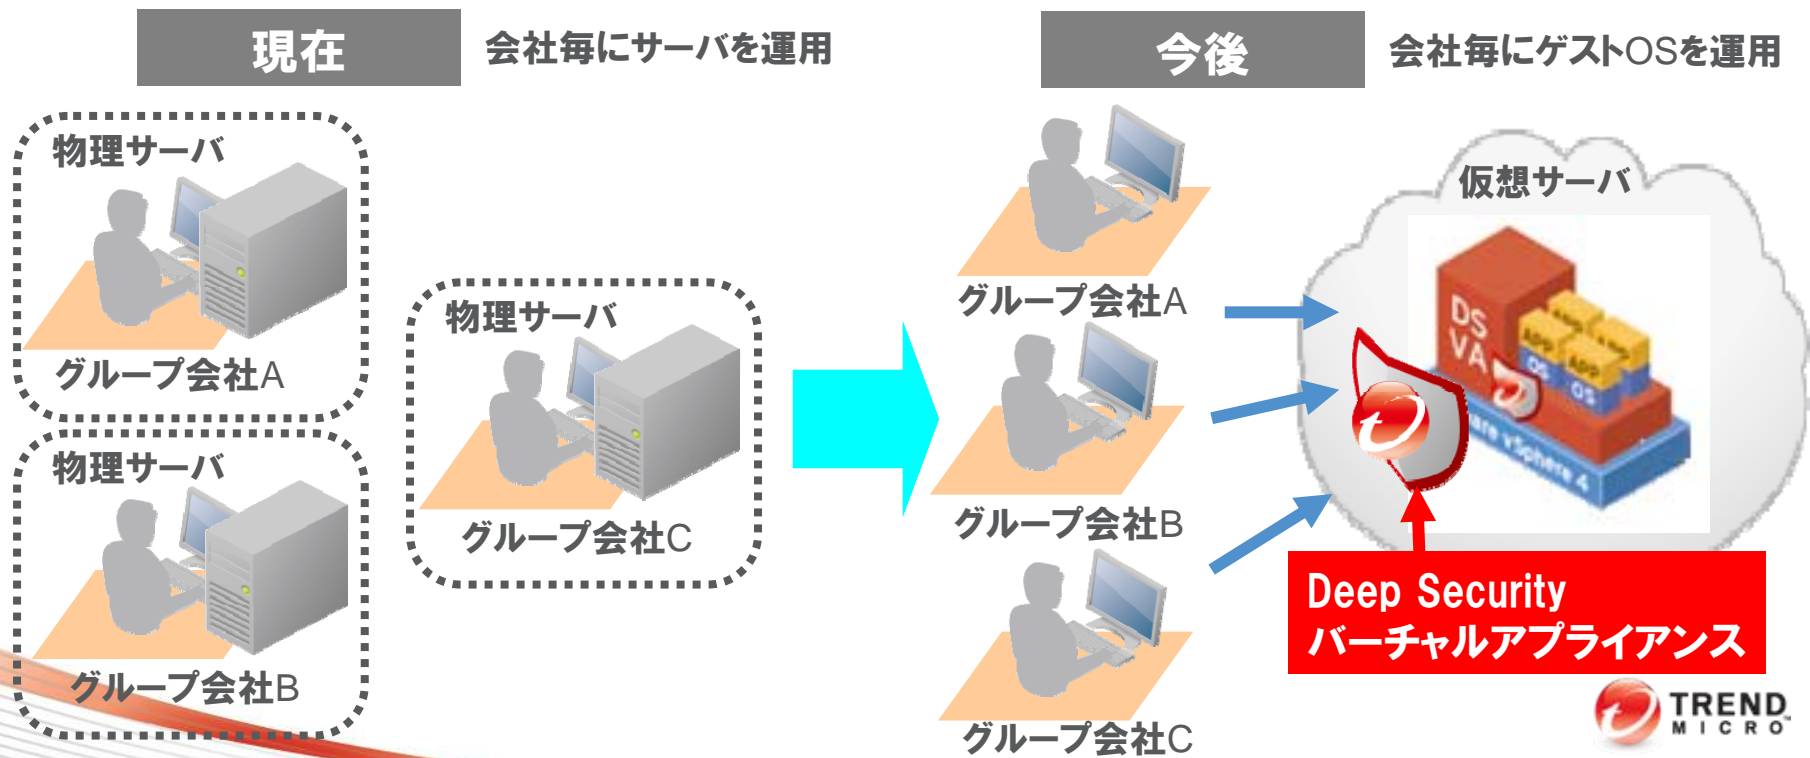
現在

会社毎にサーバを運用

物理サーバ

グループ会社A

物理サーバ

グループ会社B

物理サーバ

グループ会社C

今後

会社毎にゲストOSを運用

グループ会社A

グループ会社B

グループ会社C

仮想サーバ

DS VA

APP APP APP APP

OS OS

VMware vSphere 4

Deep Security
バーチャルアプライアンス

TREND MICRO